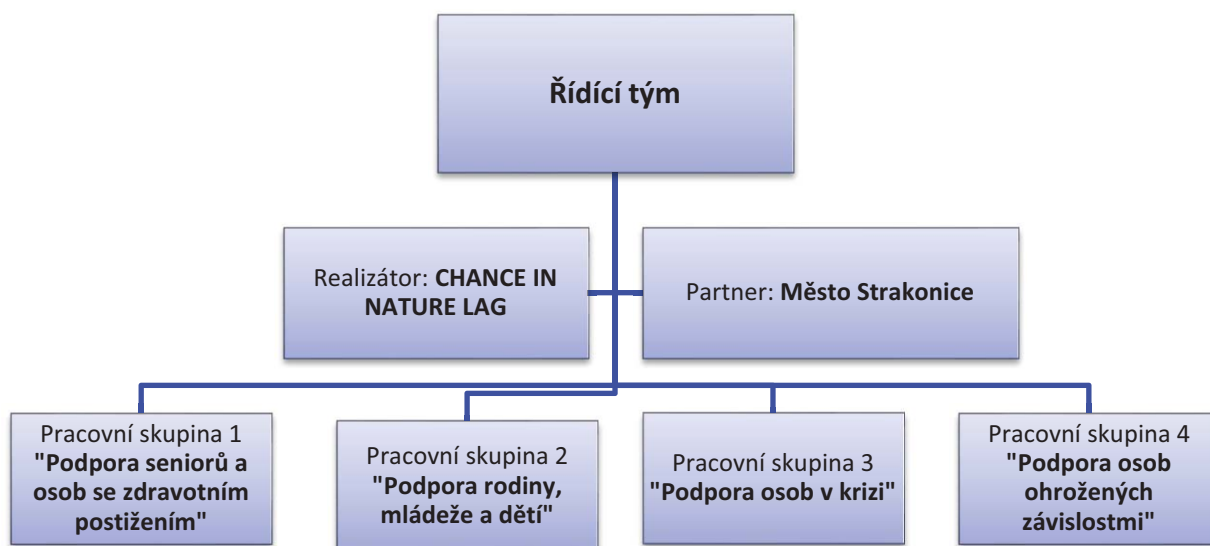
Řídící tým

Realizátor: CHANCE IN NATURE LAG

Partner: Město Strakonice

Pracovní skupina 1 "Podpora seniorů a osob se zdravotním postižením"

Pracovní skupina 2 "Podpora rodiny, mládeže a dětí"

Pracovní skupina 3 "Podpora osob v krizi"

Pracovní skupina 4 "Podpora osob ohrožených závislostmi"